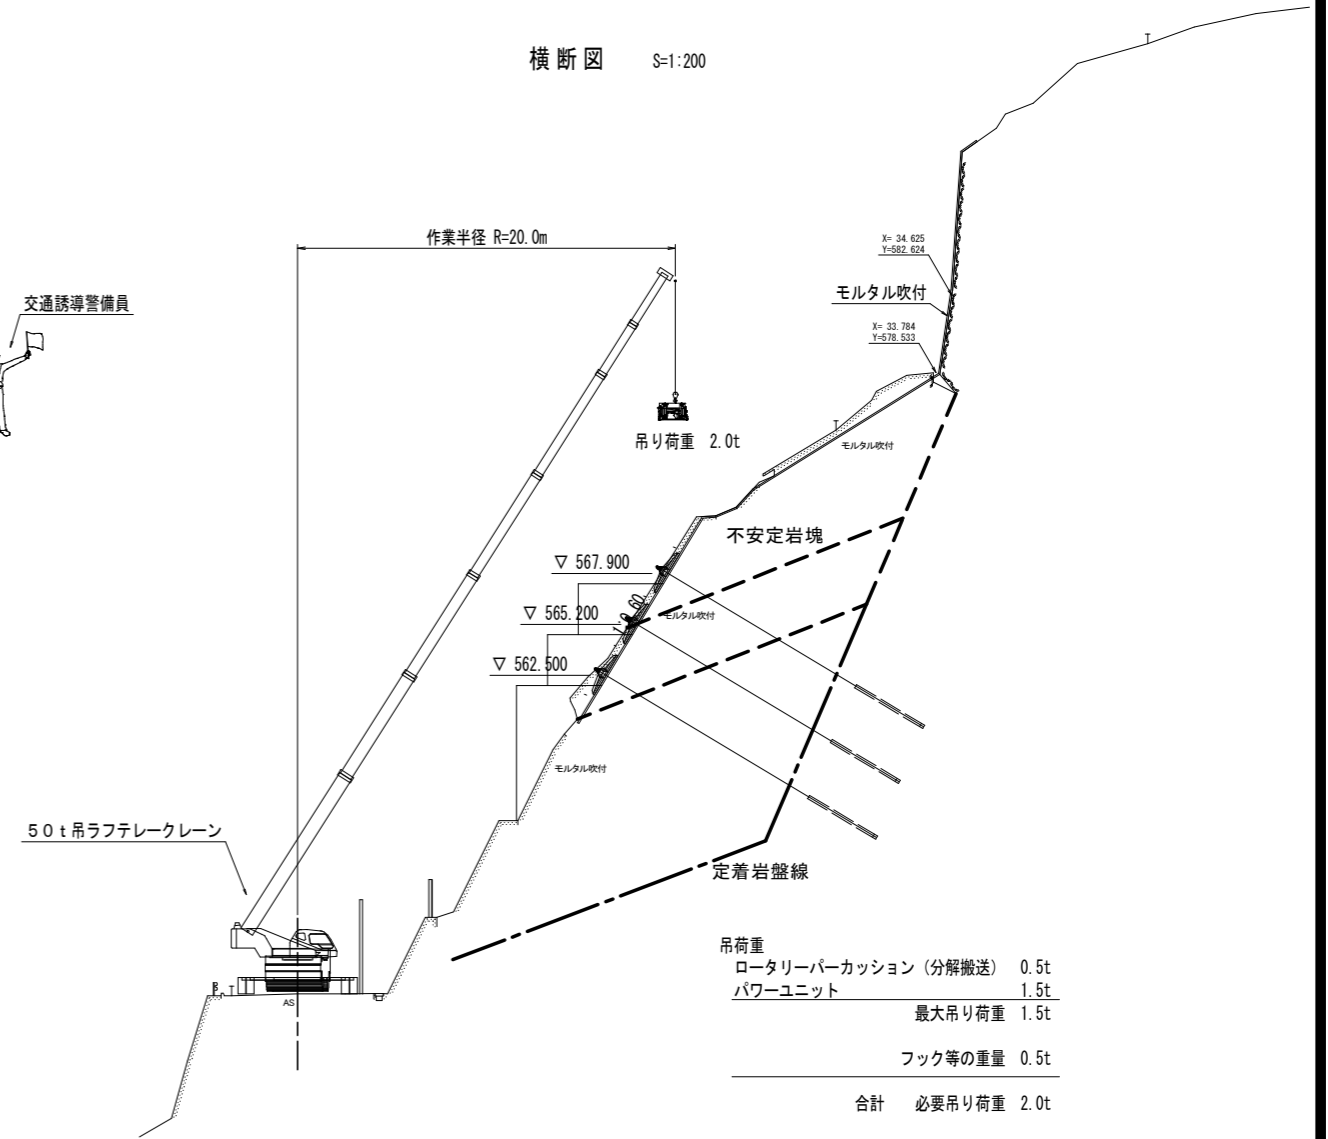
横断図 S=1:200

作業半径 R=20.0m

交通誘導警備員

吊り荷重 2.0t

X= 34.625
Y=582.624

モルタル吹付

X= 33.784
Y=578.533

モルタル吹付

不安定岩塊

▽ 567.900

▽ 565.200

モルタル吹付

▽ 562.500

モルタル吹付

50t吊ラフテレークレーン

定着岩盤線

AS

吊荷重
ロータリーパーカッション（分解搬送） 0.5t
パワーユニット 1.5t
最大吊り荷重 1.5t

フック等の重量 0.5t

合計 必要吊り荷重 2.0t